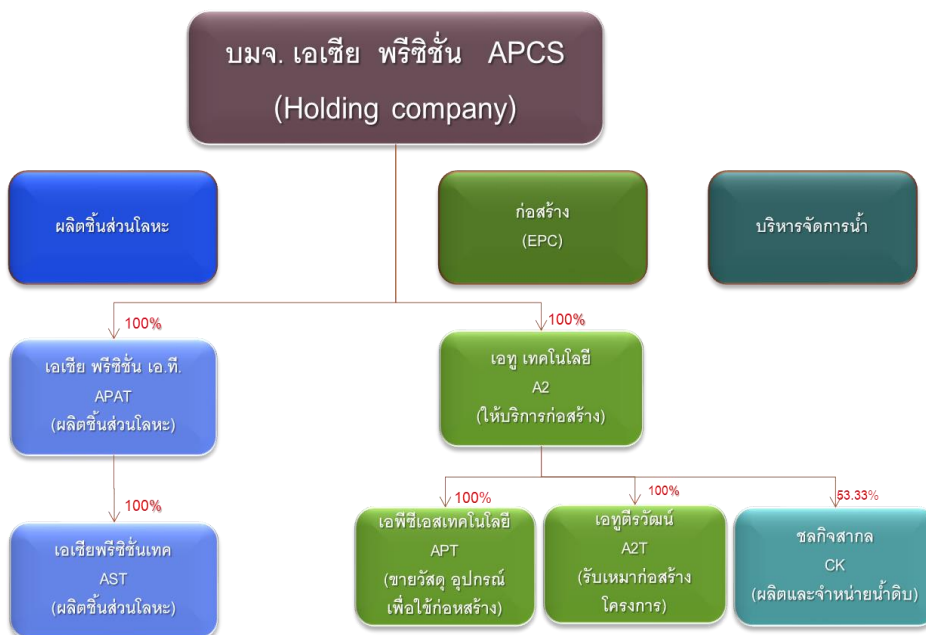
บมจ. เอเชีย พรีซิชั่น APCS
(Holding company)

ผลิตชิ้นส่วนโลหะ

ก่อสร้าง
(EPC)

บริหารจัดการน้ำ

100%

เอเชีย พรีซิชั่น เอ.ที.
APAT
(ผลิตชิ้นส่วนโลหะ)

100%

เอเชียพรีซิชั่นเทค
AST
(ผลิตชิ้นส่วนโลหะ)

100%

เอทู เทคโนโลยี
A2
(ให้บริการก่อสร้าง)

100%

เอพีซีเอสเทคโนโลยี
APT
(ขายวัสดุ อุปกรณ์เพื่อใช้ก่อหสร้าง)

100%

เอทูตีรวัฒน์
A2T
(รับเหมาก่อสร้างโครงการ)

53.33%

ชลกิจสากล
CK
(ผลิตและจำหน่ายน้ำดิบ)